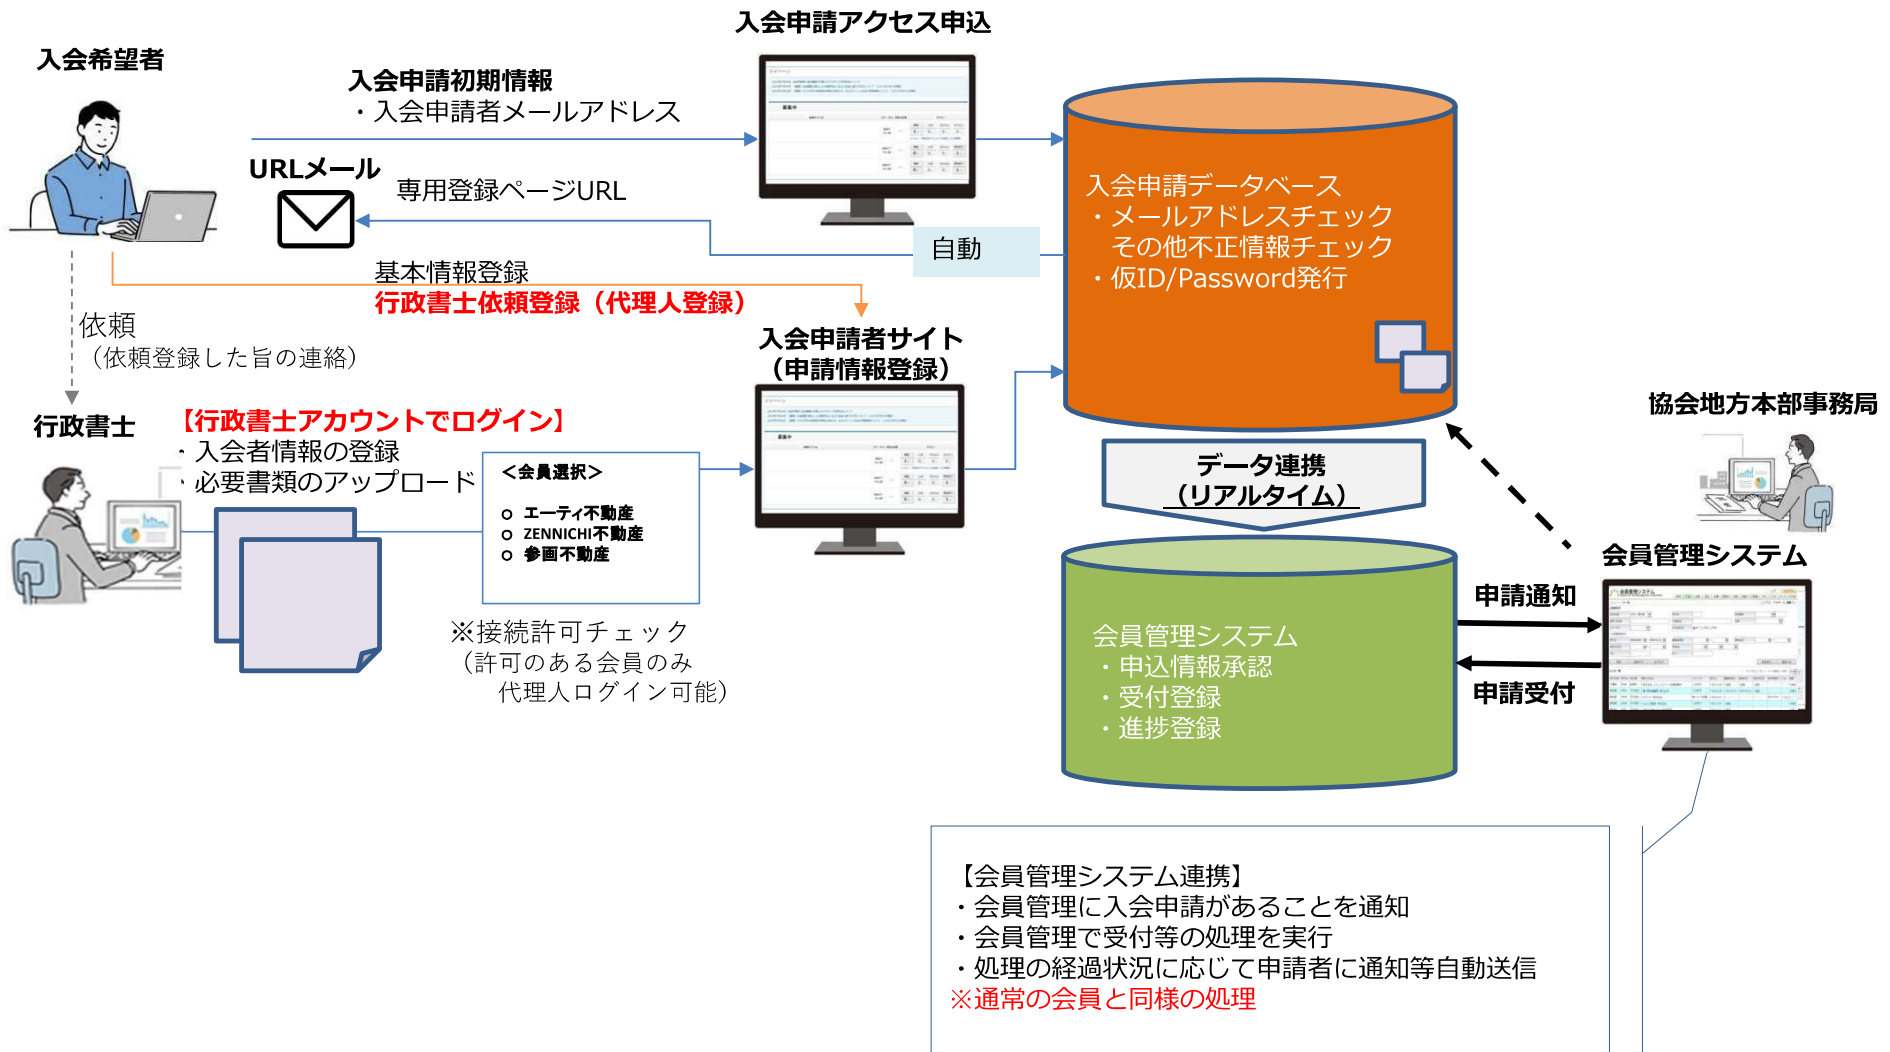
入会希望者

入会申請アクセス申込

入会申請初期情報
・入会申請者メールアドレス

URLメール

専用登録ページURL

自動

入会申請データベース
・メールアドレスチェック
その他不正情報チェック
・仮ID/Password発行

基本情報登録
行政書士依頼登録（代理人登録）

依頼
（依頼登録した旨の連絡）

入会申請者サイト
（申請情報登録）

行政書士

【行政書士アカウントでログイン】
・入会者情報の登録
・必要書類のアップロード

＜会員選択＞
o エーティ不動産
o ZENNICHI不動産
o 参画不動産

※接続許可チェック
（許可のある会員のみ
代理人ログイン可能）

データ連携
（リアルタイム）

協会地方本部事務局

会員管理システム

申請通知

申請受付

会員管理システム
・申込情報承認
・受付登録
・進捗登録

【会員管理システム連携】
・会員管理に入会申請があることを通知
・会員管理で受付等の処理を実行
・処理の経過状況に応じて申請者に通知等自動送信
※通常の会員と同様の処理